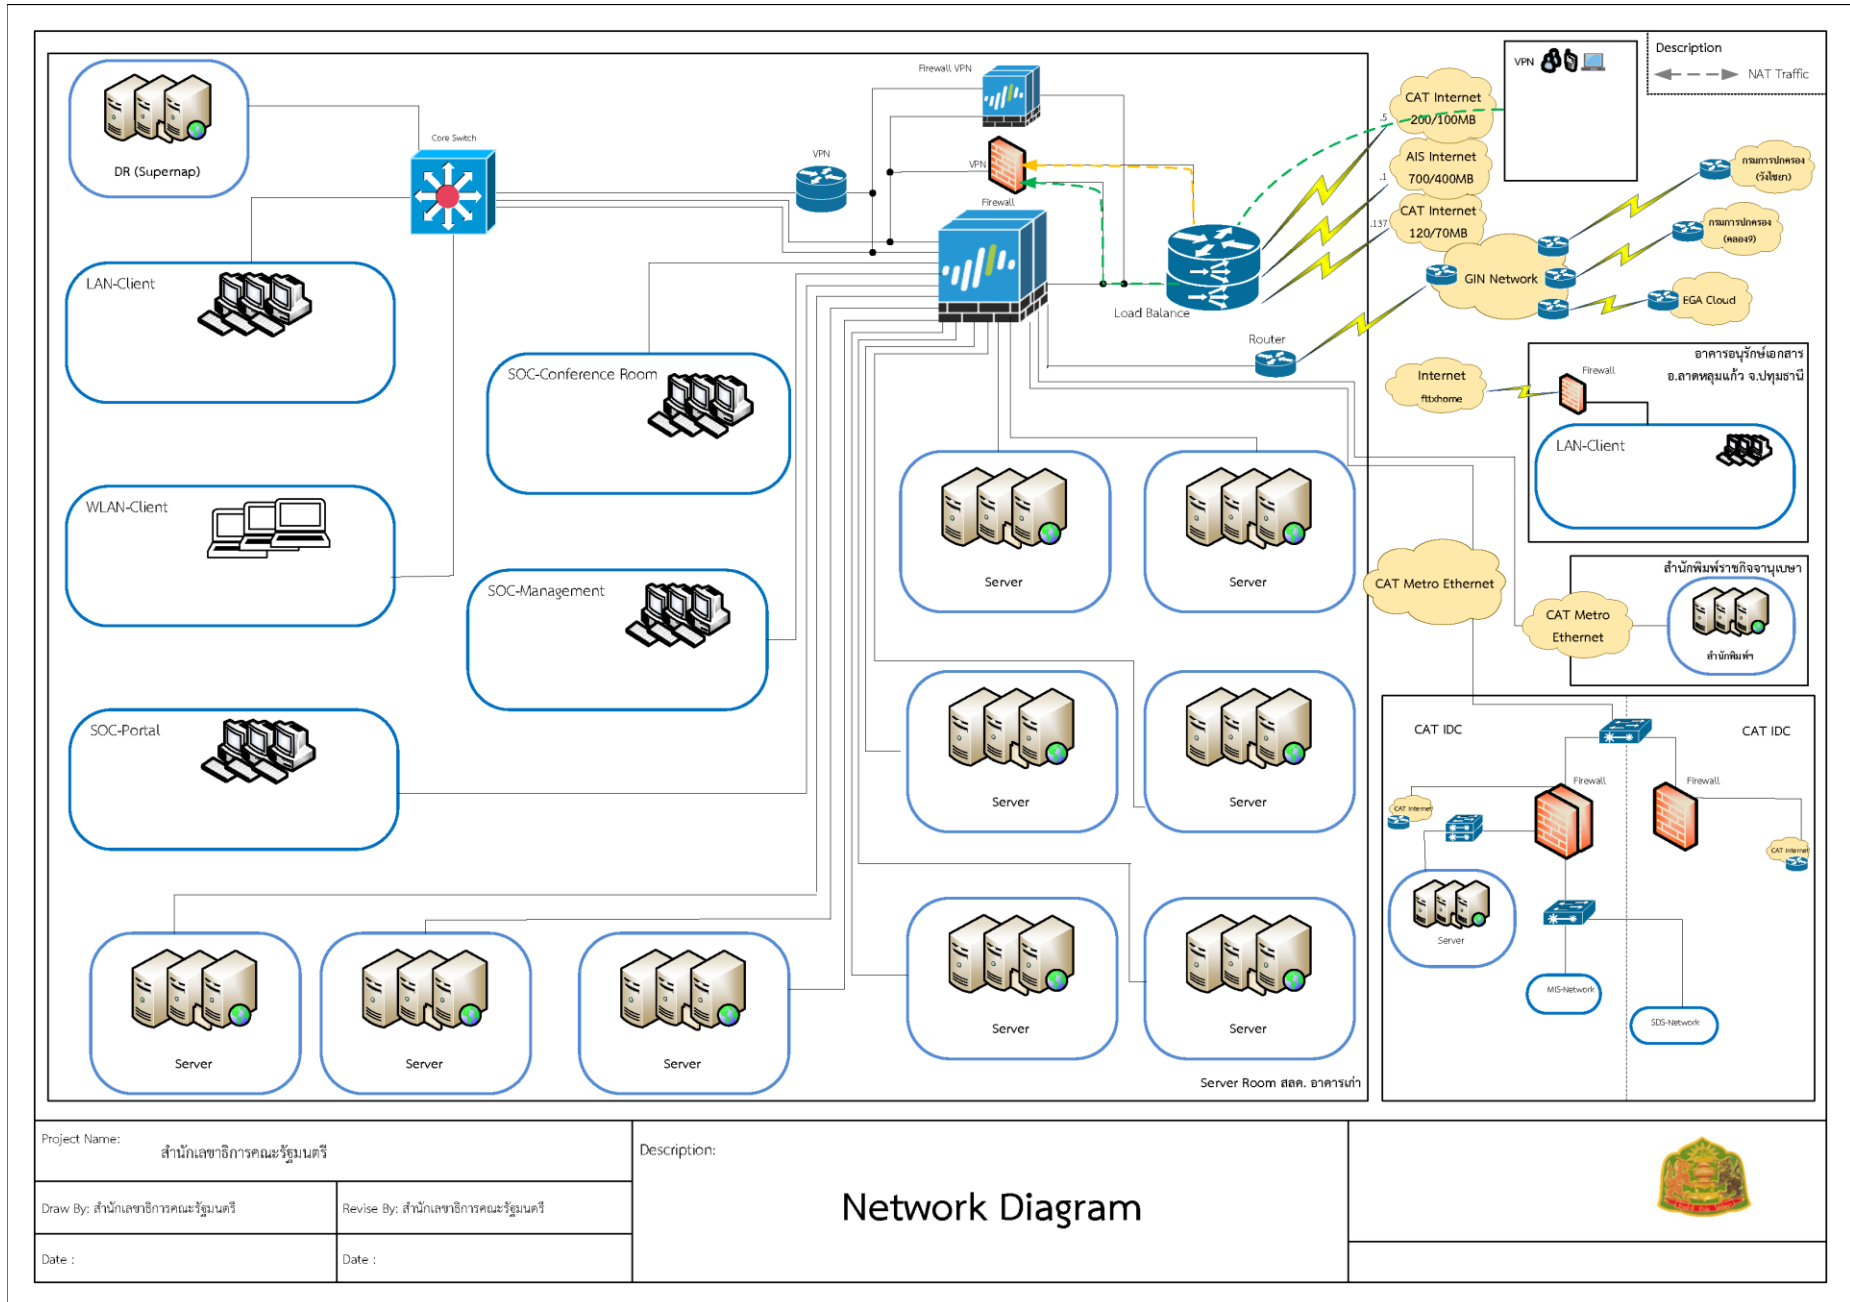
DR (Supermap)

Core Switch

Firewall VPN

VPN

VPN

Firewall

VPN

Description

NAT Traffic

CAT Internet 200/100MB

AIS Internet 700/400MB

CAT Internet 120/70MB

.5

.1

.137

กรมการปกครอง (วังไชยา)

กรมการปกครอง (คลอง9)

GIN Network

EGA Cloud

Load Balance

Router

LAN-Client

SOC-Conference Room

WLAN-Client

SOC-Management

SOC-Portal

Internet fttxhome

Firewall

อาคารอนุรักษ์เอกสาร อ.ลาดหลุมแก้ว จ.ปทุมธานี

LAN-Client

Server

Server

CAT Metro Ethernet

สำนักพิมพ์ราชกิจจานุเบษา

CAT Metro Ethernet

สำนักพิมพ์ฯ

Server

Server

CAT IDC

CAT IDC

Firewall

Firewall

CAT Internet

CAT Internet

Server

MIS-Network

SDS-Network

Server

Server

Server

Server

Server

Server Room สลค. อาคารเก่า

Project Name: สำนักเลขาธิการคณะรัฐมนตรี

Description:

Network Diagram

Draw By: สำนักเลขาธิการคณะรัฐมนตรี

Revise By: สำนักเลขาธิการคณะรัฐมนตรี

Date :

Date :